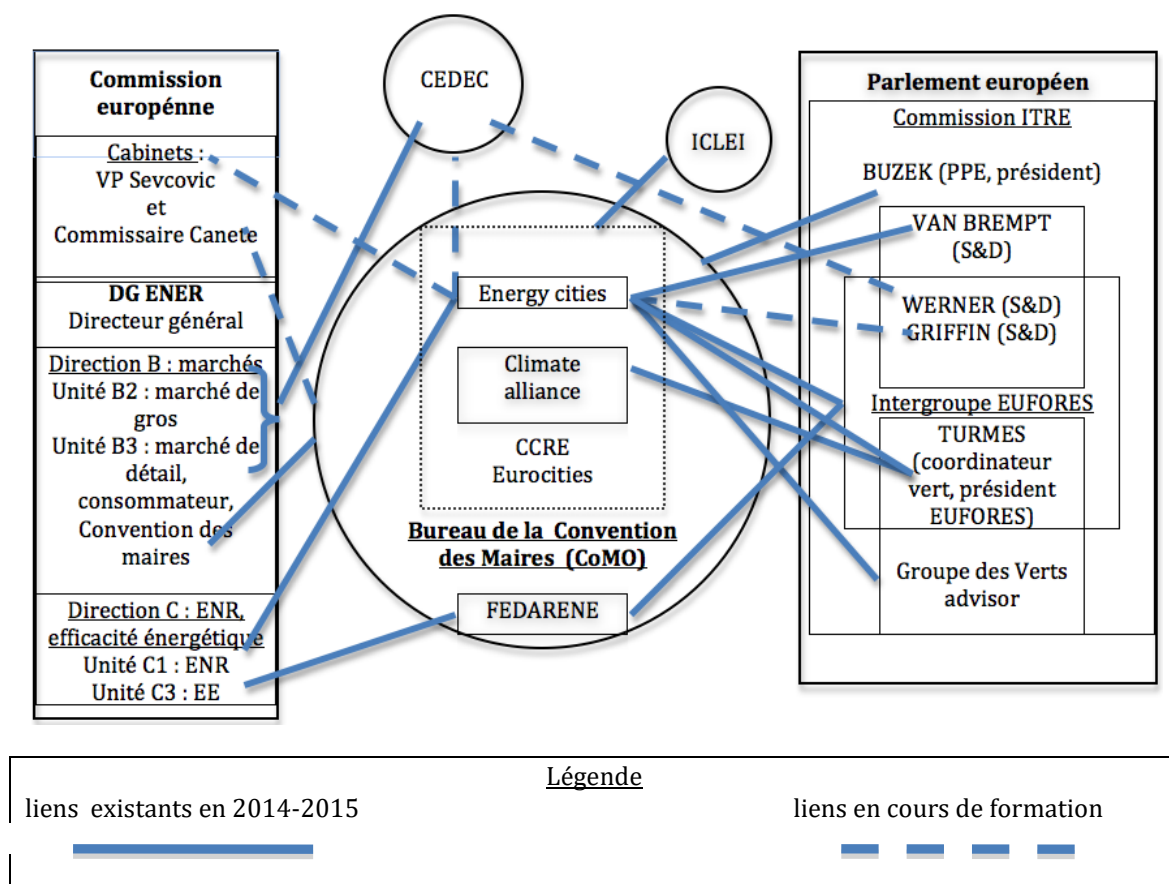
Commission européenne

Cabinets :
VP Sevcovic
et
Commissaire Canete

DG ENER
Directeur général

Direction B : marchés
Unité B2 : marché de gros
Unité B3 : marché de détail, consommateur, Convention des maires

Direction C : ENR, efficacité énergétique
Unité C1 : ENR
Unité C3 : EE

CEDEC

ICLEI

Energy cities

Climate alliance

CCRE
Eurocities

Bureau de la Convention des Maires (CoMO)

FEDARENE

Parlement européen

Commission ITRE

BUZEK (PPE, président)

VAN BREMPT (S&D)

WERNER (S&D)
GRIFFIN (S&D)

Intergroupe EUFORES

TURMES (coordinateur vert, président EUFORES)

Groupe des Verts advisor

Légende
liens existants en 2014-2015
liens en cours de formation